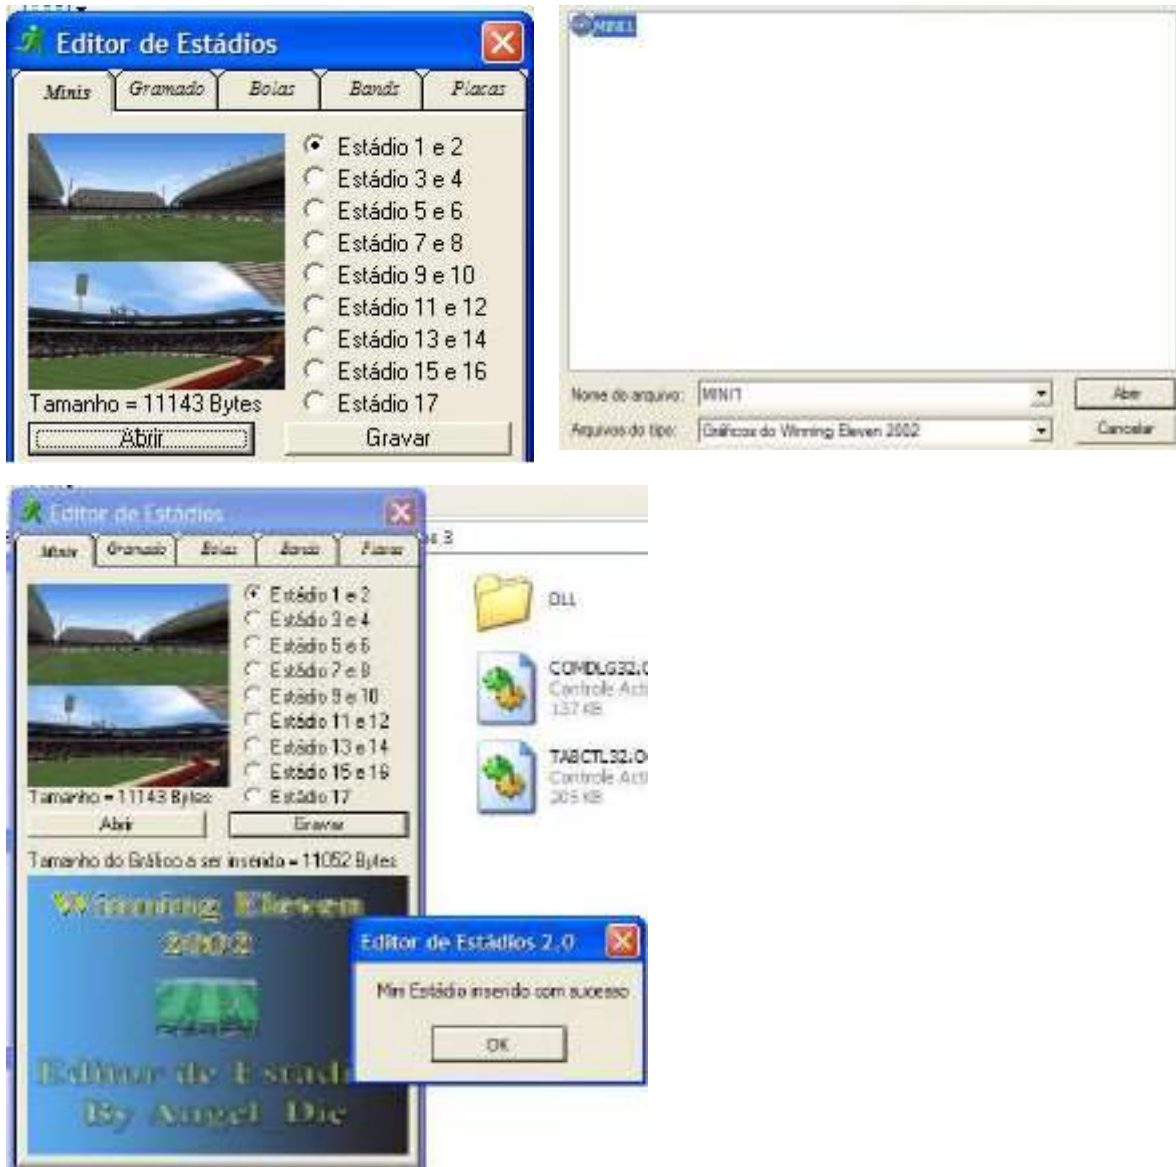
Editor de Estádios

Minis | Gramado | Bolas | Bands | Placas

Estádio 1 e 2
Estádio 3 e 4
Estádio 5 e 6
Estádio 7 e 8
Estádio 9 e 10
Estádio 11 e 12
Estádio 13 e 14
Estádio 15 e 16
Estádio 17

Tamanho = 11143 Bytes

Abrir
Gravar

MINI1

Nome do arquivo: MINI1
Arquivos do tipo: Gráficos do Winning Eleven 2002

Abrir
Cancelar

Editor de Estádios

Minis | Gramado | Bolas | Bands | Placas

Estádio 1 e 2
Estádio 3 e 4
Estádio 5 e 6
Estádio 7 e 8
Estádio 9 e 10
Estádio 11 e 12
Estádio 13 e 14
Estádio 15 e 16
Estádio 17

Tamanho = 11143 Bytes

Abrir
Gravar

Tamanho do Gráfico a ser inserido = 11052 Bytes

Winning Eleven 2002

Editor de Estadi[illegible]
By Angel Die

s 3

DLL

COMDLG32.O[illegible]
Controle Acti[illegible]
137 KB

TABCTL32.O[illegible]
Controle Acti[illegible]
205 KB

Editor de Estádios 2.0

Mini Estádio inserido com sucesso

OK